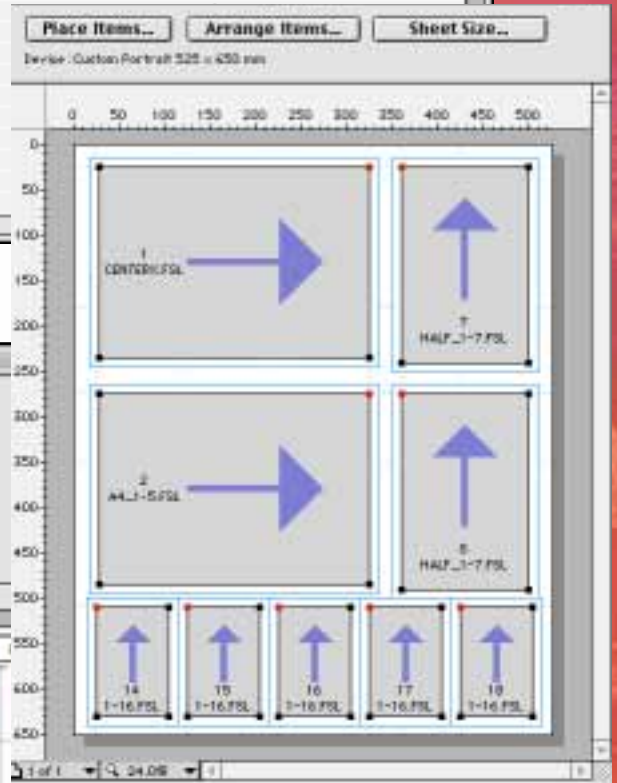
Place Items... Arrange Items... Sheet Size...

Device : Custom Portrait 525 x 650 mm

0 50 100 150 200 250 300 350 400 450 500

0 50 100 150 200 250 300 350 400 450 500 550 600 650

1
CENTER1.FSL

7
HALF_1-7.FSL

2
A4_1-5.FSL

8
HALF_1-7.FSL

14
1-16.FSL

15
1-16.FSL

16
1-16.FSL

17
1-16.FSL

18
1-16.FSL

1 of 1

24.09